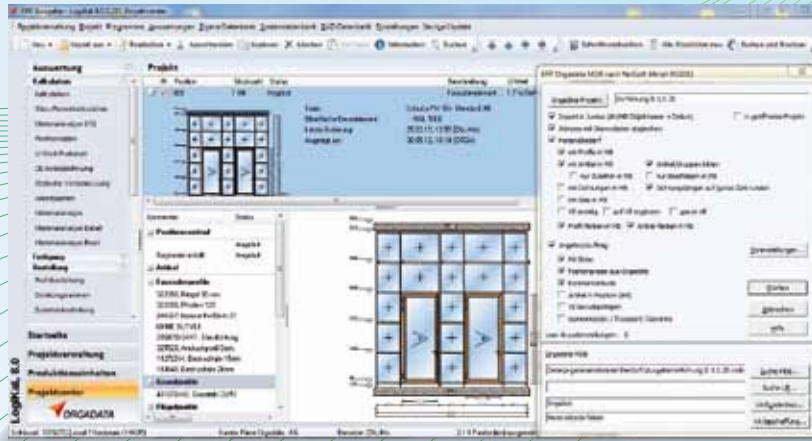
Auswertung
Kalkulation
Projekt
Position
Status
Beschreibung
Einheit
ERP Orgadata MDB nach NetSoft Mirari 8/2012
Orgadata Projekt
Startseite
Projektverwaltung
Produktionsunterlagen
Projektcenter
ORGADATA
LogiKal 8.0
Fertigung
Bestellung
Positionsmenü
Artikel
Profilliste
Suchen
Abbrechen
Hilfe
Einstellungen...
Orgadata MDB
Projekt
Kommentar
Status
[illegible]